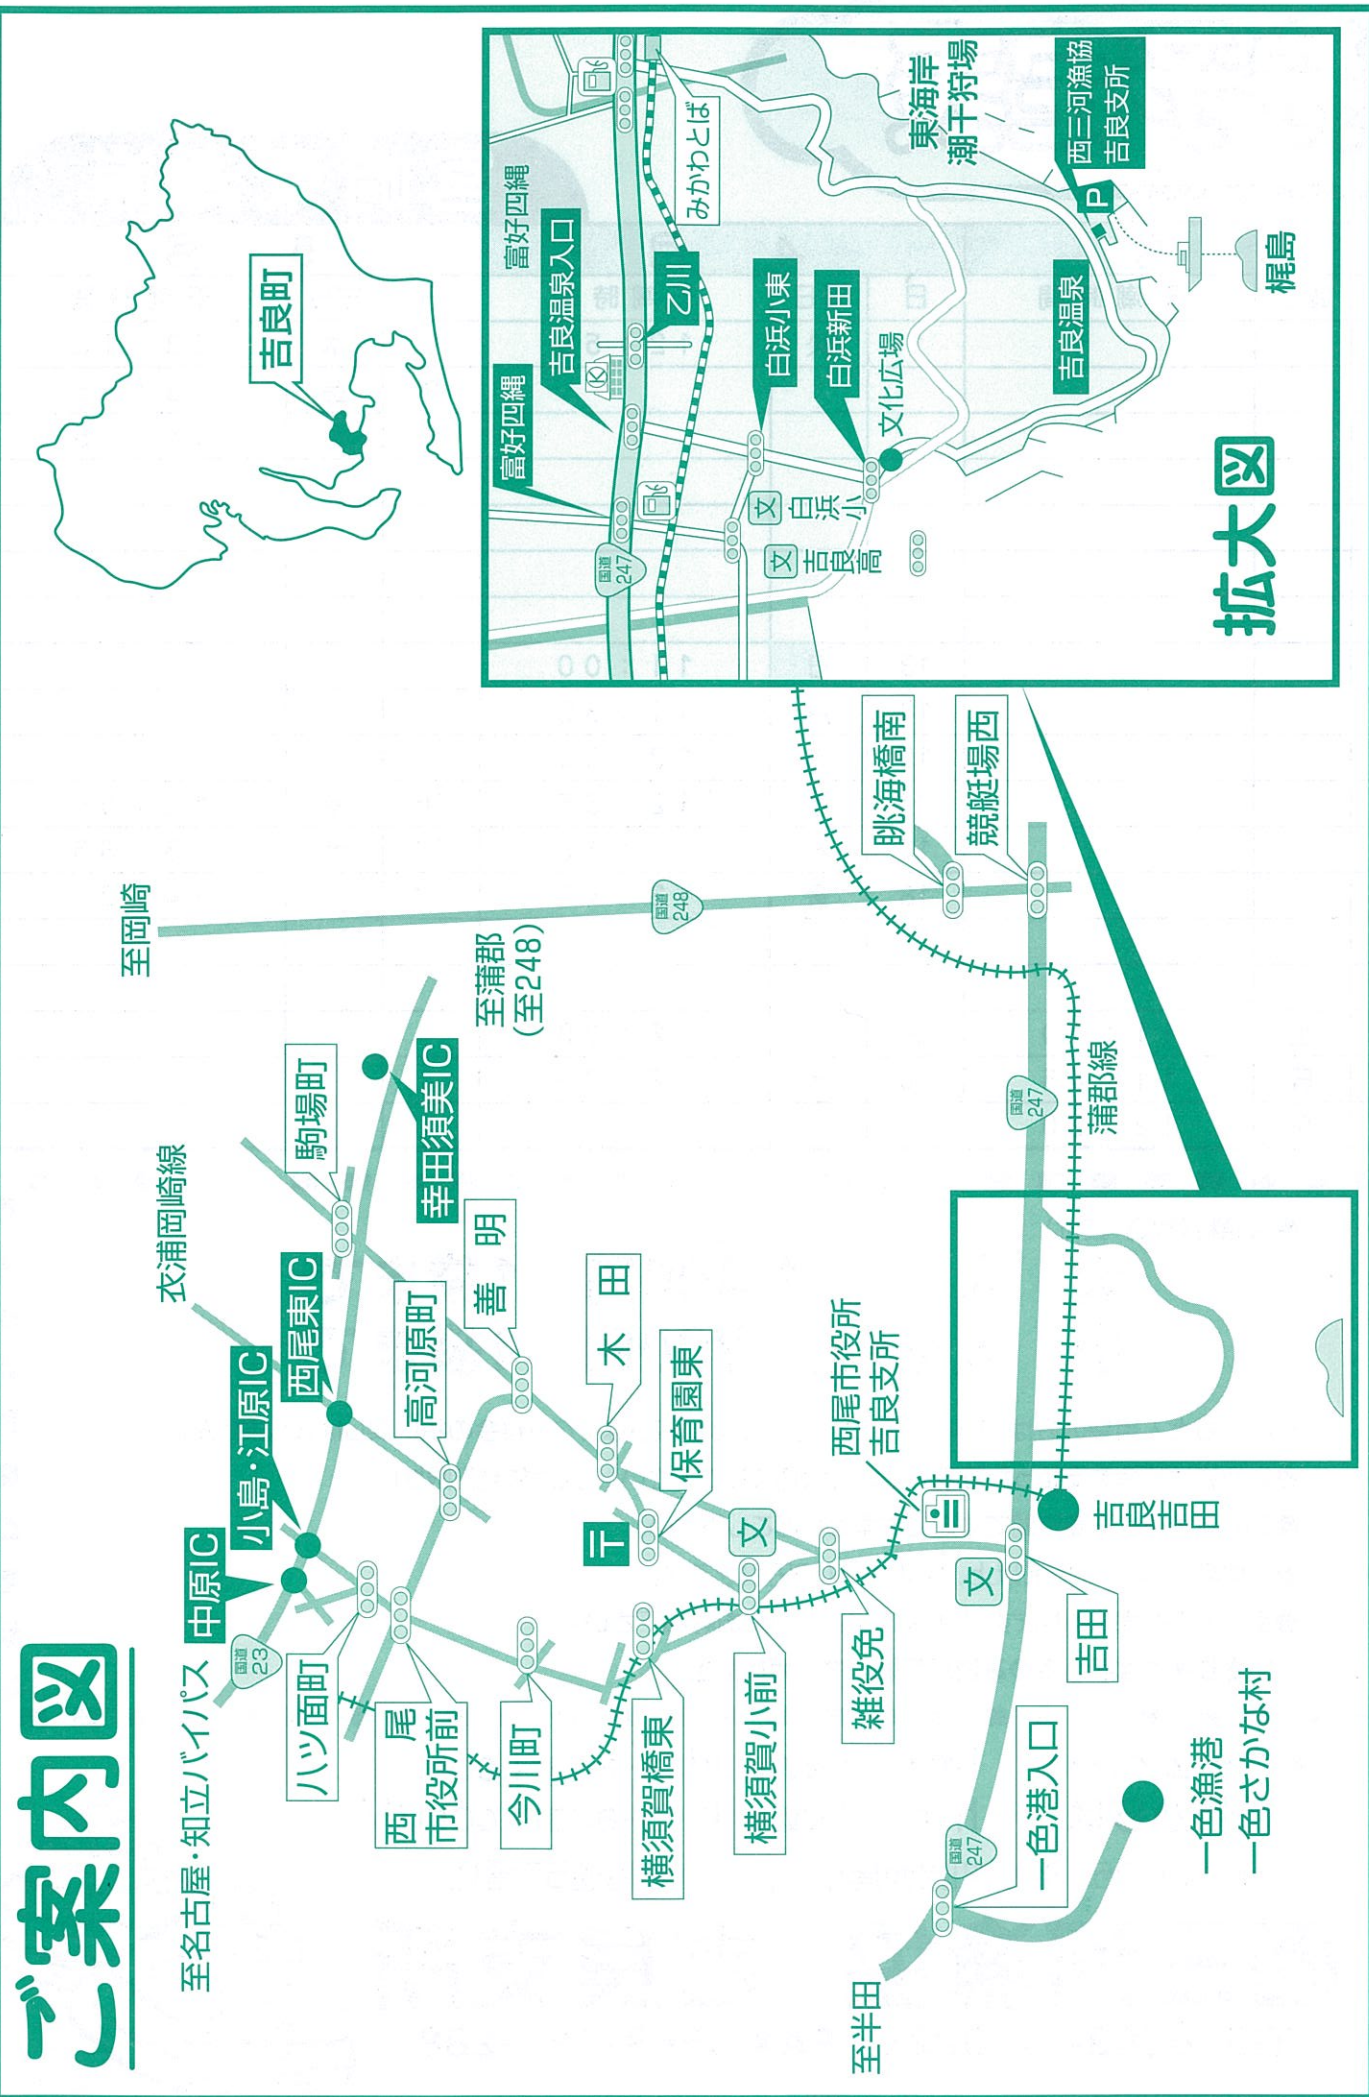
ご案内図

至名古屋・知立バイパス
国道 23
中原IC
小島・江原IC
西尾東IC
衣浦岡崎線
駒場町
幸田須美IC
至蒲郡(至248)
至岡崎
国道 248
善明
高河原町
木田
保育園東
ハツ面町
西尾市役所前
今川町
横須賀橋東
横須賀小前
雑役免
西尾市役所吉良支所
吉良吉田
吉田
国道 247
蒲郡線
眺海橋南
競艇場西
一色港入口
国道 247
至半田
一色漁港
一色さかな村

吉良町

富好四縄
吉良温泉入口
富好四縄
乙川
みかわとば
白浜小東
白浜新田
文化広場
白浜小
吉良高
国道 247
東海岸潮干狩場
西三河漁協吉良支所
P
吉良温泉
梶島
拡大図